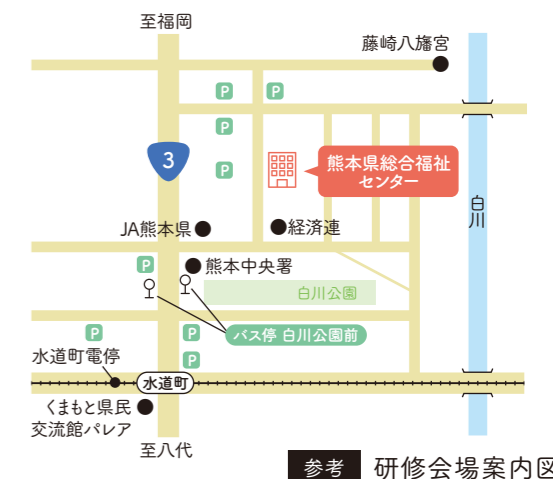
至福岡

藤崎八旛宮

P P P P

3

熊本県総合福祉センター

白川

JA熊本県

経済連

P

熊本中央署

白川公園

P

バス停 白川公園前

P P

水道町電停

水道町

P

くまもと県民交流館パレア

至八代

参考 研修会場案内図